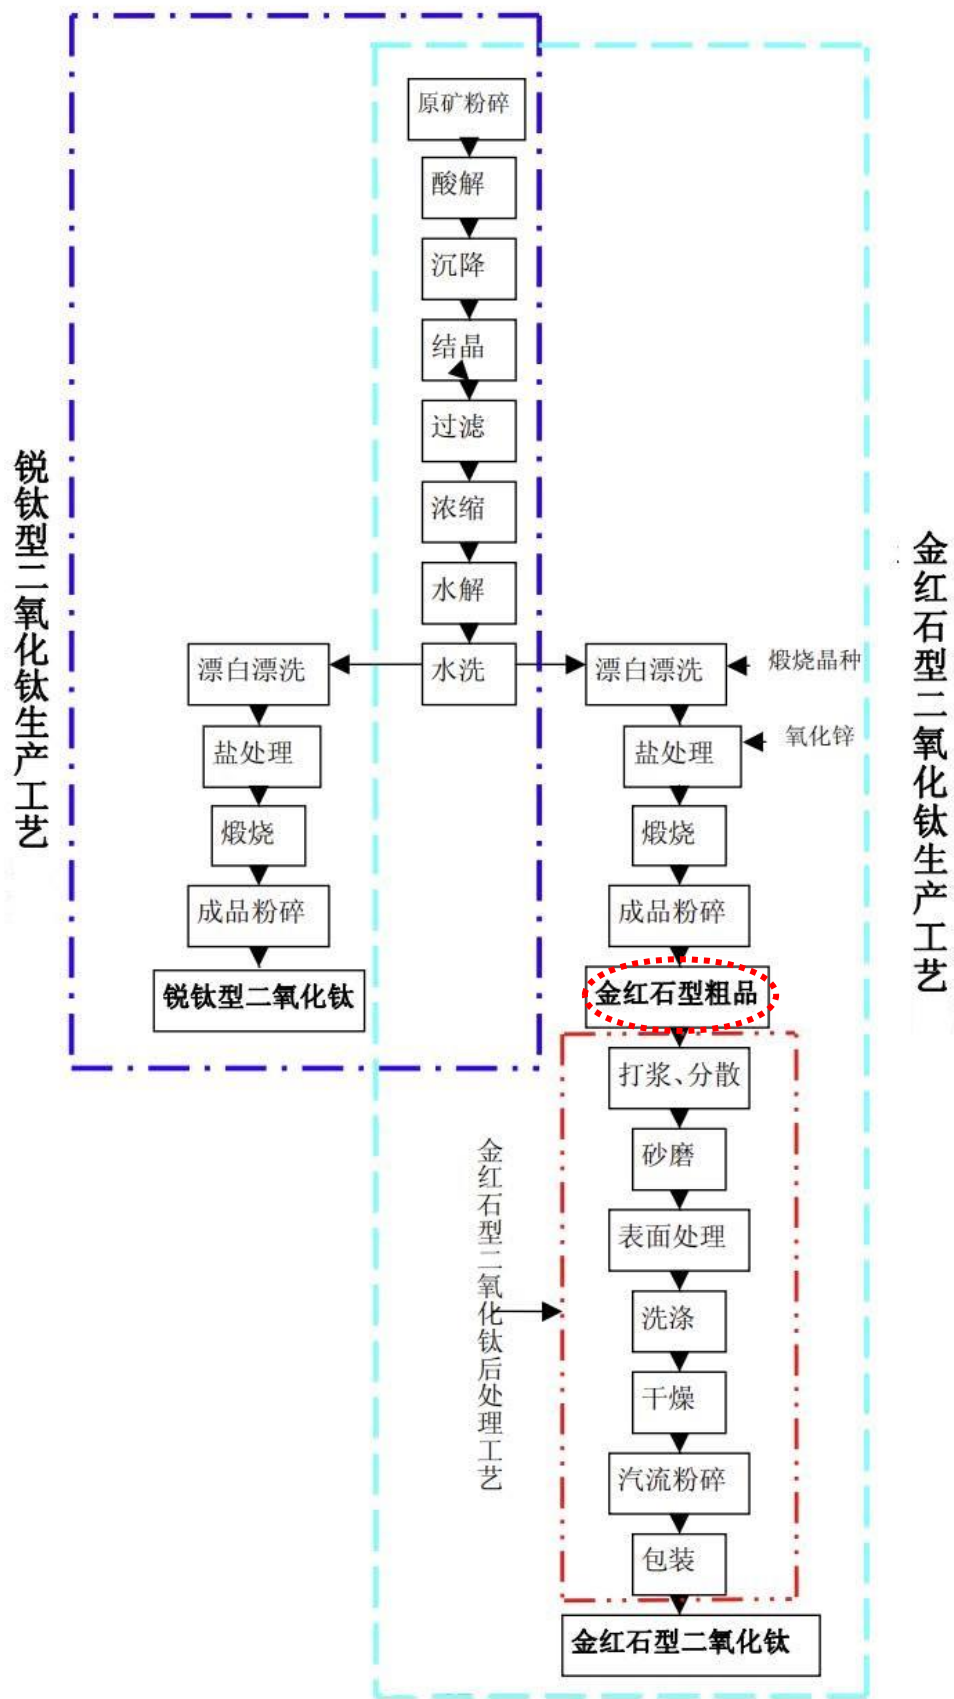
锐钛型二氧化钛生产工艺

原矿粉碎
酸解
沉降
结晶
过滤
浓缩
水解
水洗

漂白漂洗
盐处理
煅烧
成品粉碎
锐钛型二氧化钛

漂白漂洗
煅烧晶种
盐处理
氧化锌
煅烧
成品粉碎
金红石型粗品

金红石型二氧化钛生产工艺

金红石型二氧化钛后处理工艺

打浆、分散
砂磨
表面处理
洗涤
干燥
汽流粉碎
包装
金红石型二氧化钛